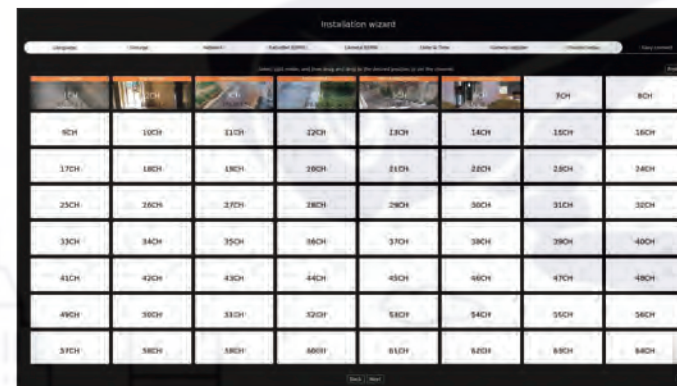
Installation wizard

Language | Storage | Network | Recorder (DDNS) | Camera (DDNS) | Date & Time | Camera register | Channel setup | Easy connect

Select live video and then drag and drop to the desired position to set the channel.

1CH | 2CH | 3CH | 4CH | 5CH | 6CH | 7CH | 8CH
9CH | 10CH | 11CH | 12CH | 13CH | 14CH | 15CH | 16CH
17CH | 18CH | 19CH | 20CH | 21CH | 22CH | 23CH | 24CH
25CH | 26CH | 27CH | 28CH | 29CH | 30CH | 31CH | 32CH
33CH | 34CH | 35CH | 36CH | 37CH | 38CH | 39CH | 40CH
41CH | 42CH | 43CH | 44CH | 45CH | 46CH | 47CH | 48CH
49CH | 50CH | 51CH | 52CH | 53CH | 54CH | 55CH | 56CH
57CH | 58CH | 59CH | 60CH | 61CH | 62CH | 63CH | 64CH

Back Next